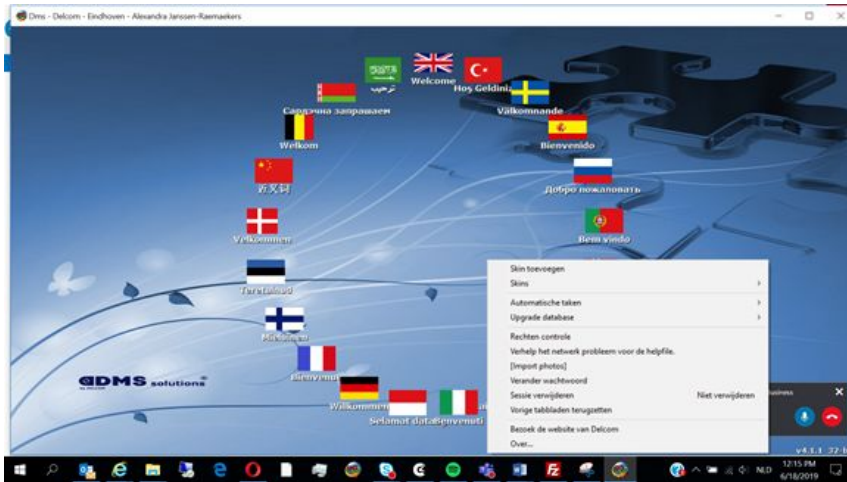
Dms - Delcom - Eindhoven - Alexandra Janssen-Raemaekers

ترحيب

Welcome

Hoş Geldiniz

Сардэчна запрашаем

Välkommande

Welkom

Bienvenido

欢迎

Добро пожаловать

Velkommen

Bem vindo

Tervetuloa

Bienvenue

Willkommen

Selamat datang

Benvenuti

DMS solutions

Skin toevoegen
Skins
Automatische taken
Upgrade database
Rechten controle
Verhelp het netwerk probleem voor de helpfile.
[Import photos]
Verander wachtwoord
Sessie verwijderen
Niet verwijderen
Vorige tabbladen terugzetten
Bezoek de website van Delcom
Over...

v4.1.1

NLD
12:15 PM
6/18/2019